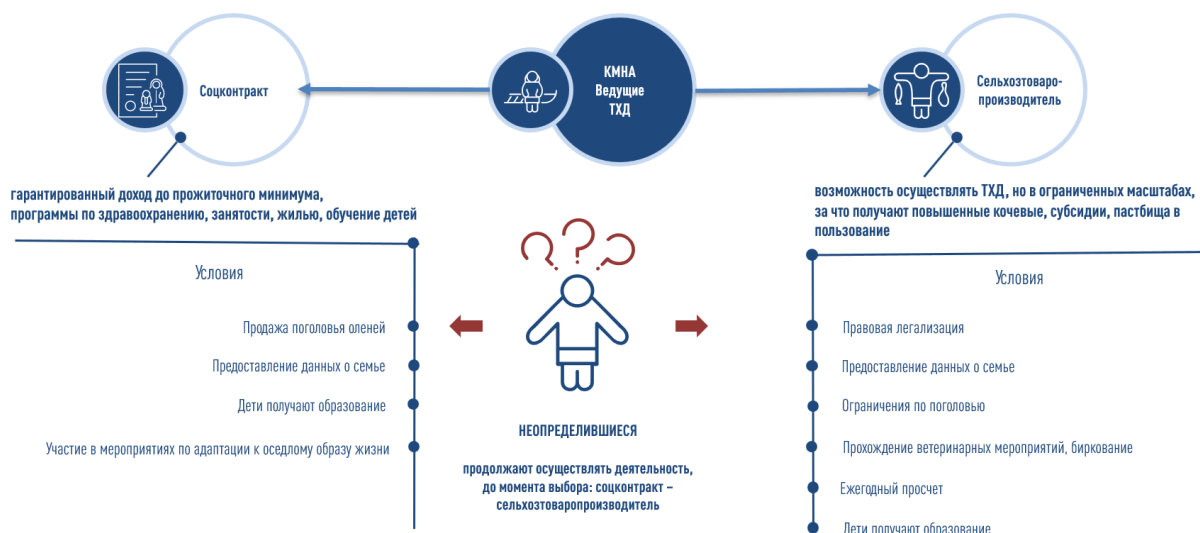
Соцконтракт

КМНА
Ведущие
ТХД

Сельхозтоваро-
производитель

гарантированный доход до прожиточного минимума, программы по здравоохранению, занятости, жилью, обучение детей

возможность осуществлять ТХД, но в ограниченных масштабах, за что получают повышенные кочевые, субсидии, пастбища в пользование

Условия

Продажа поголовья оленей

Предоставление данных о семье

Дети получают образование

Участие в мероприятиях по адаптации к оседлому образу жизни

НЕОПРЕДЕЛИВШИЕСЯ

продолжают осуществлять деятельность, до момента выбора: соцконтракт – сельхозтоваропроизводитель

Условия

Правовая легализация

Предоставление данных о семье

Ограничения по поголовью

Прохождение ветеринарных мероприятий, биркование

Ежегодный просчет

Дети получают образование